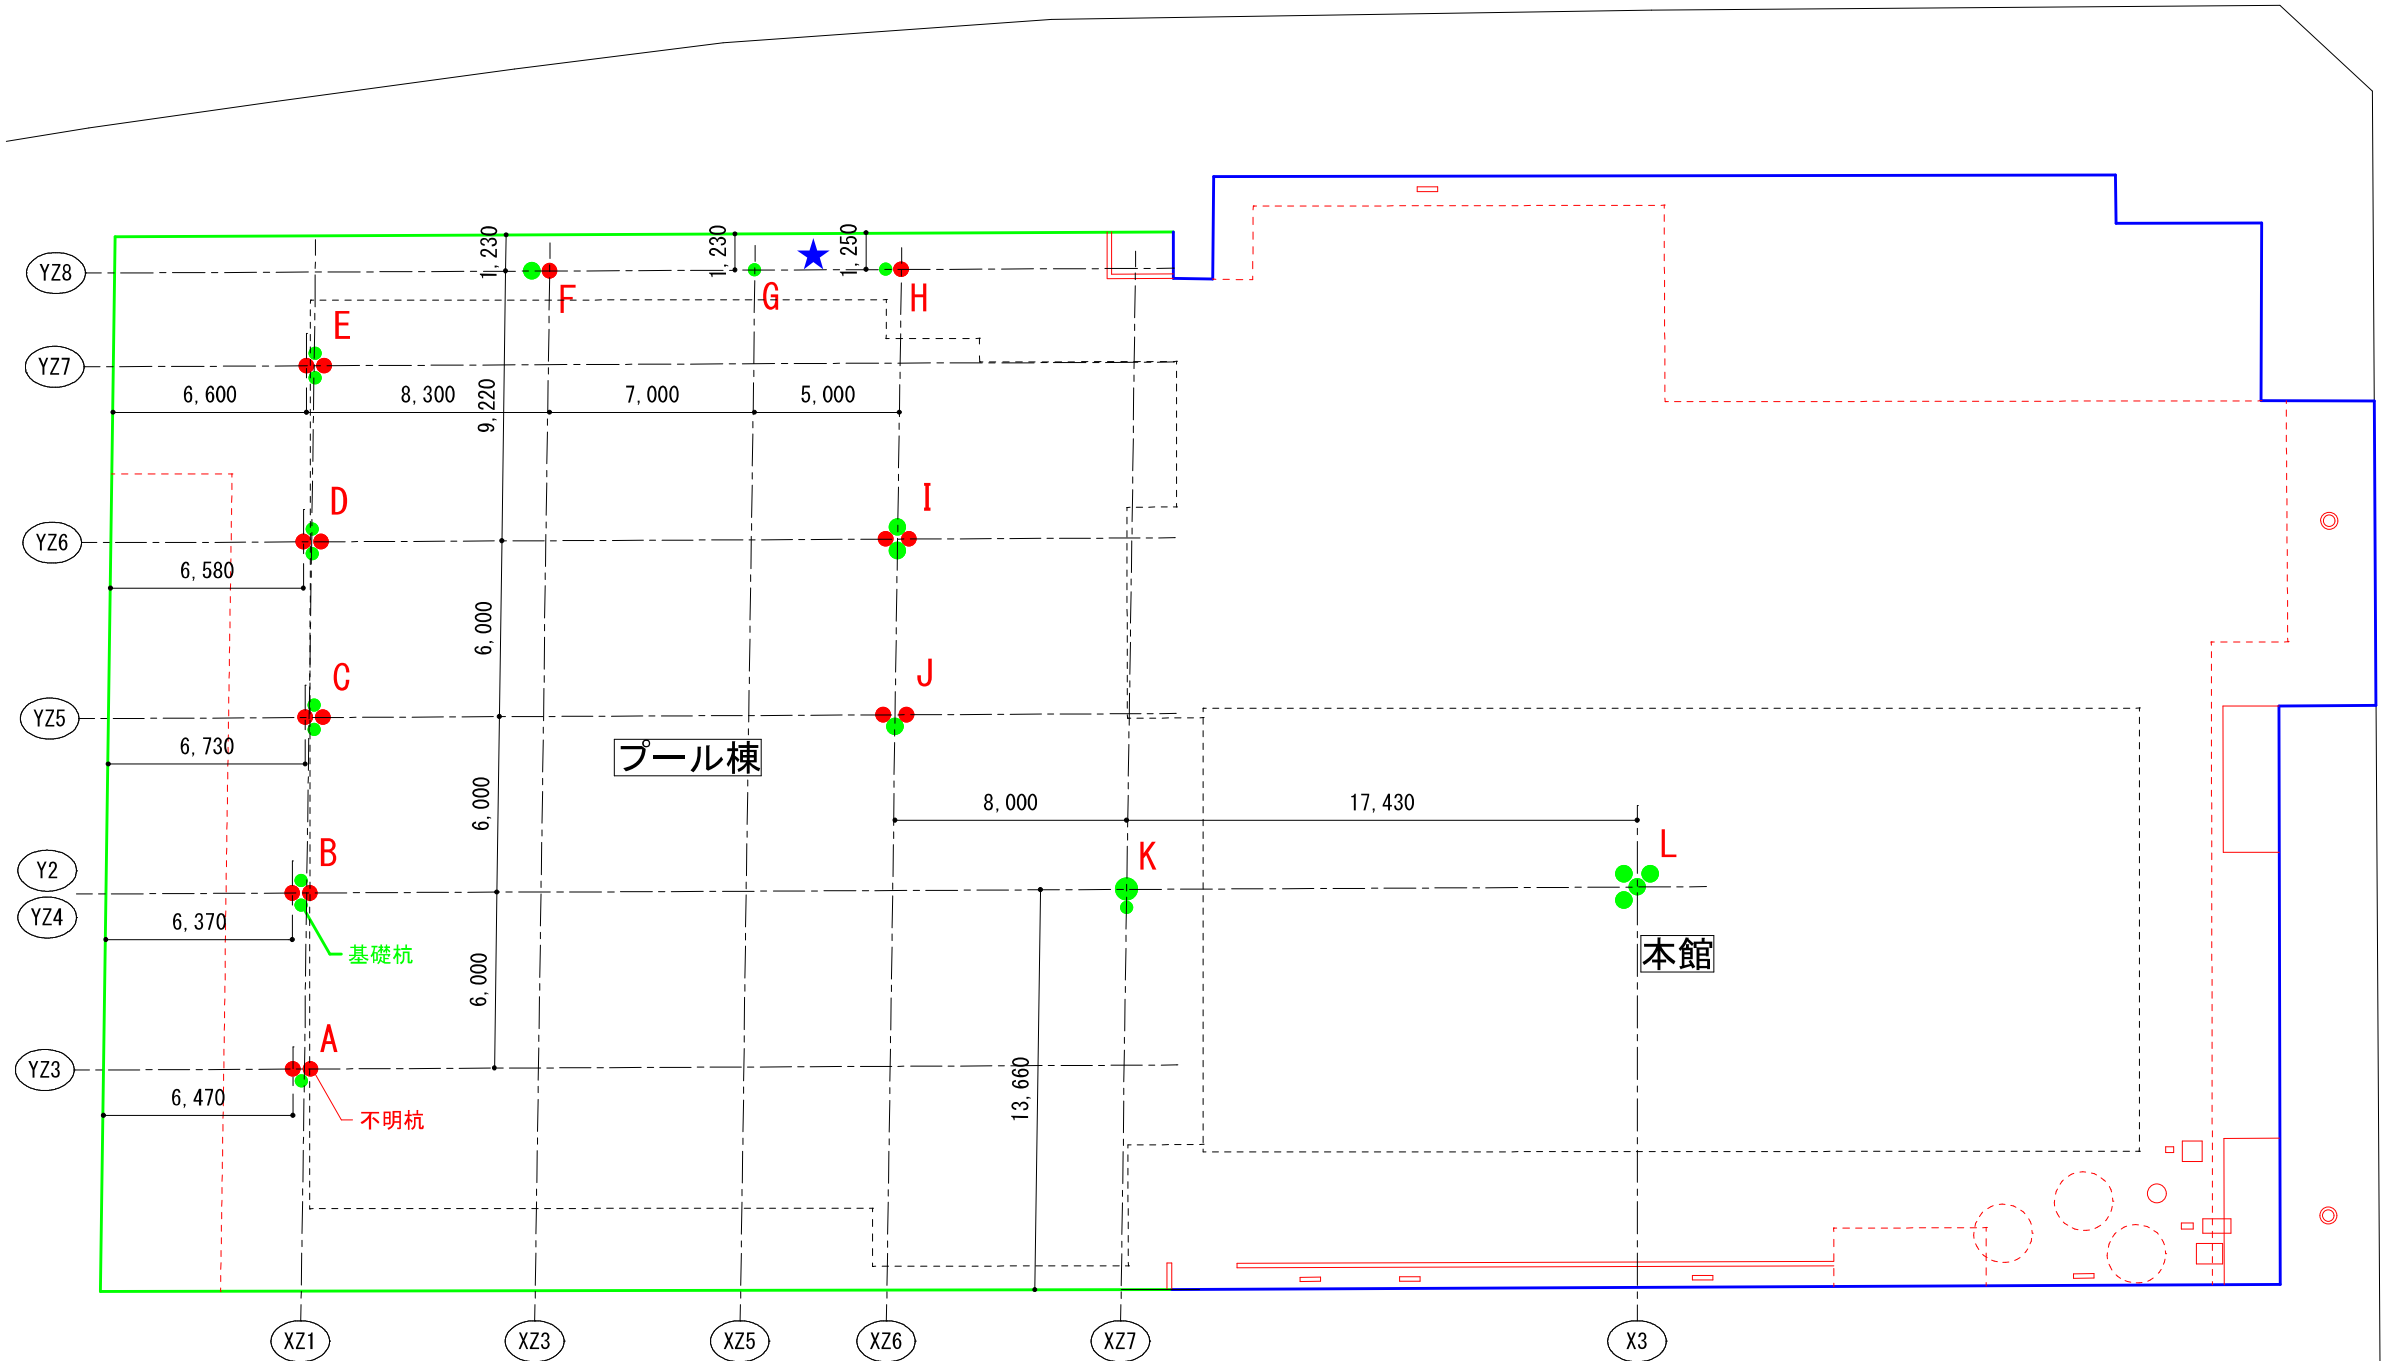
YZ8
1,230
1,230
1,250
F
G
H
E
YZ7
6,600
8,300
9,220
7,000
5,000
D
I
YZ6
6,580
6,000
C
J
YZ5
6,730
プール棟
6,000
8,000
17,430
B
K
L
Y2
YZ4
6,370
基礎杭
本館
6,000
A
YZ3
6,470
不明杭
13,660
XZ1
XZ3
XZ5
XZ6
XZ7
X3